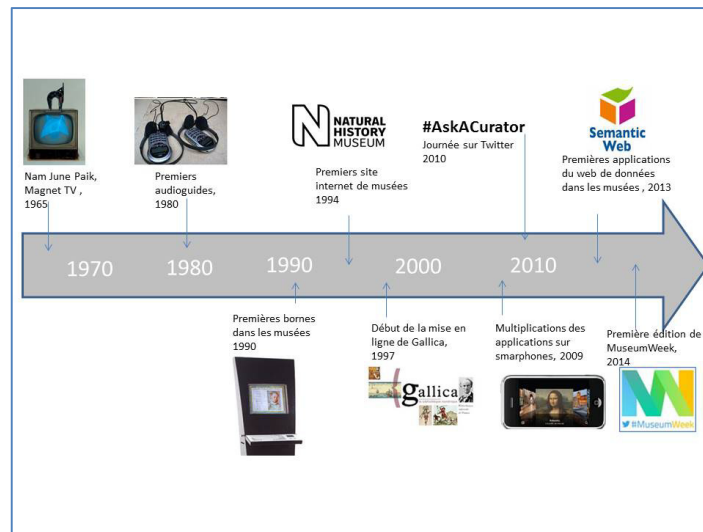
Nam June Paik, Magnet TV , 1965

Premiers audioguides, 1980

NATURAL HISTORY MUSEUM

Premiers site internet de musées 1994

#AskACurator
Journée sur Twitter 2010

Semantic Web

Premières applications du web de données dans les musées , 2013

1970 1980 1990 2000 2010

Premières bornes dans les musées 1990

Début de la mise en ligne de Gallica, 1997

gallica

Multiplications des applications sur smarphones, 2009

Première édition de MuseumWeek, 2014

#MuseumWeek